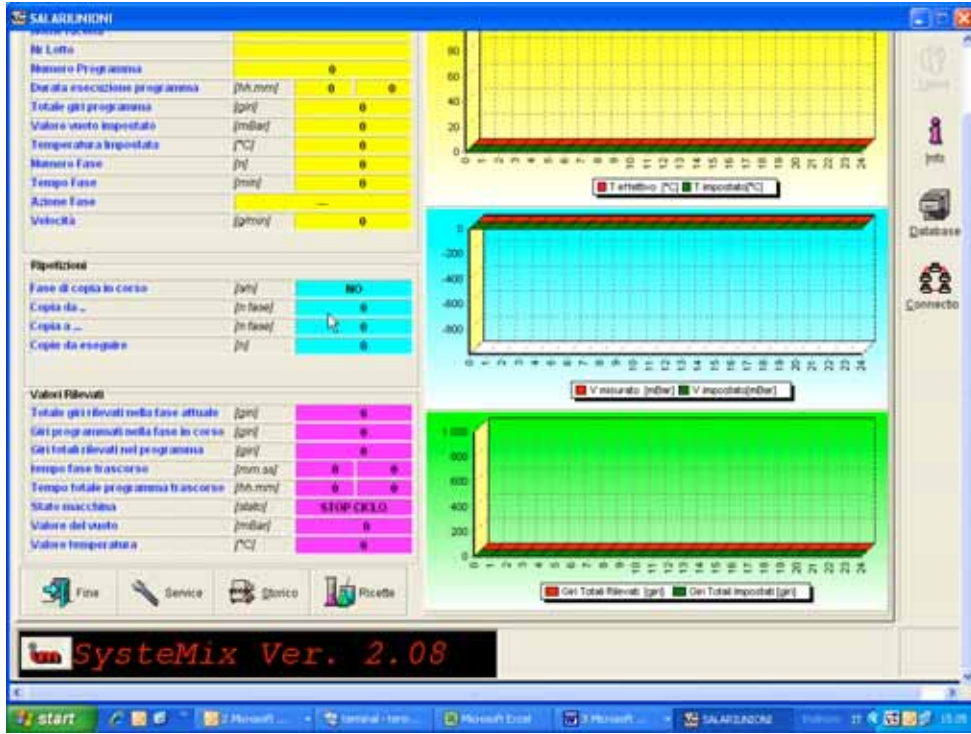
SALARIUNIONI

Nr Lotto
Numero Programma | | 0
Durata esecuzione programma | [hh.mm] | 0 | 0
Totale giri programma | [giri] | 0
Valore vuoto impostato | [mBar] | 0
Temperatura impostata | [°C] | 0
Numero Fase | [n] | 0
Tempo Fase | [min] | 0
Azione Fase | | ---
Velocità | [g/min] | 0

Ripetizioni
Fase di copia in corso | [s/n] | NO
Copia da ... | [n fase] | 0
Copia a ... | [n fase] | 0
Copie da eseguire | [n] | 0

Valori Rilevati
Totale giri rilevati nella fase attuale | [giri] | 0
Giri programmati nella fase in corso | [giri] | 0
Giri totali rilevati nel programma | [giri] | 0
Tempo fase trascorso | [mm.ss] | 0 | 0
Tempo totale programma trascorso | [hh.mm] | 0 | 0
Stato macchina | [stato] | STOP CICLO
Valore del vuoto | [mBar] | 0
Valore temperatura | [°C] | 0

Fine | Service | Storico | Ricette

80
60
40
20
0
0 1 2 3 4 5 6 7 8 9 10 11 12 13 14 15 16 17 18 19 20 21 22 23 24
T effettivo [°C] T impostato[°C]

0
-200
-400
-600
-800
0 1 2 3 4 5 6 7 8 9 10 11 12 13 14 15 16 17 18 19 20 21 22 23 24
V misurato [mBar] V impostato[mBar]

1000
800
600
400
200
0
0 1 2 3 4 5 6 7 8 9 10 11 12 13 14 15 16 17 18 19 20 21 22 23 24
Giri Totali Rilevati [giri] Giri Totali Impostati [giri]

Uscita
Info
Database
Connection

SysteMix Ver. 2.08

start | 2 Microsoft ... | terminal - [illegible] | Microsoft Excel | 3 Microsoft ... | SALARIUNIONI | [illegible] | 15:05